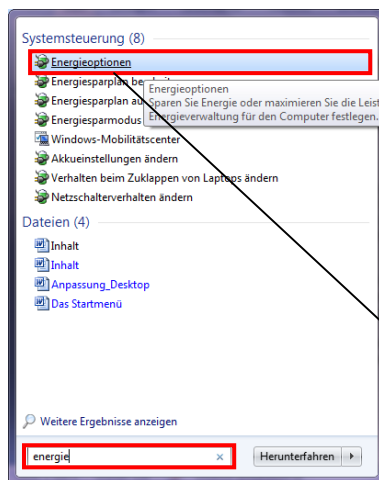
Systemsteuerung (8)

Energieoptionen

Energiesparplan be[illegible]

Energiesparplan au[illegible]

Energiesparmodus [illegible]

Windows-Mobilitätscenter

Akkueinstellungen ändern

Verhalten beim Zuklappen von Laptops ändern

Netzschalterverhalten ändern

Energieoptionen
Sparen Sie Energie oder maximieren Sie die Leist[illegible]
Energieverwaltung für den Computer festlegen.

Dateien (4)

Inhalt

Inhalt

Anpassung_Desktop

Das Startmenü

Weitere Ergebnisse anzeigen

energie

×

Herunterfahren